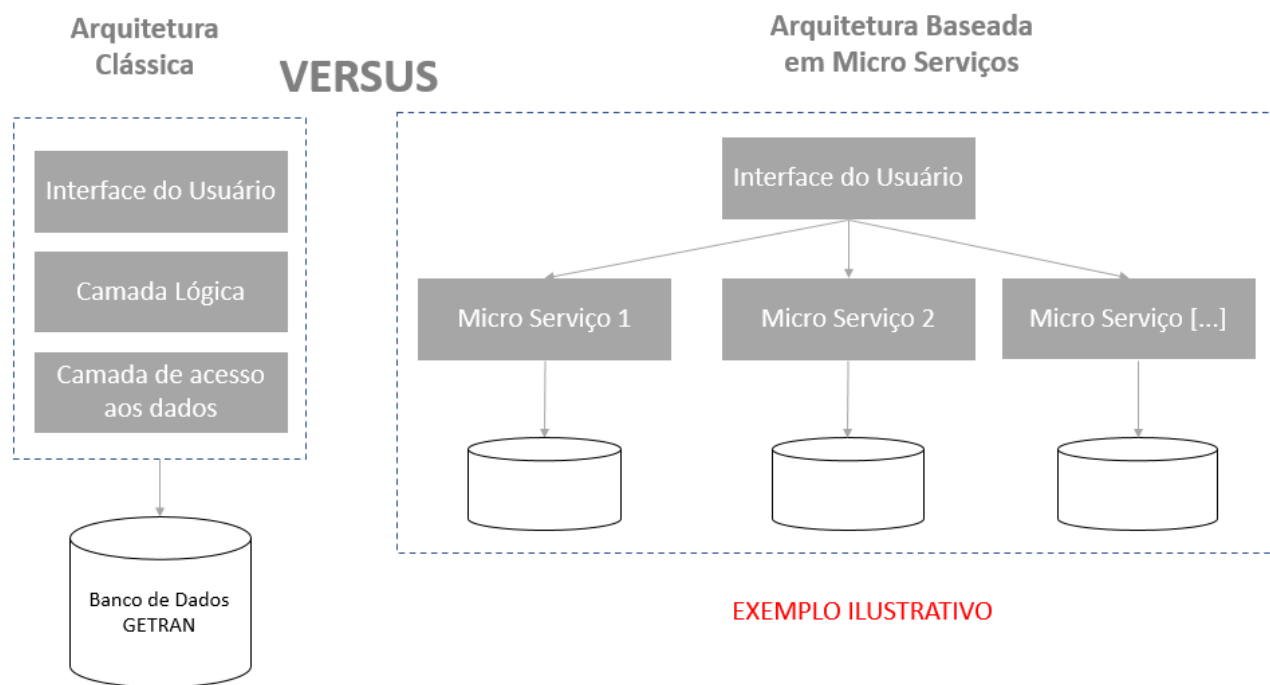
Arquitetura Clássica

VERSUS

Arquitetura Baseada em Micro Serviços

Interface do Usuário

Camada Lógica

Camada de acesso aos dados

Banco de Dados GETRAN

Interface do Usuário

Micro Serviço 1

Micro Serviço 2

Micro Serviço [...]

EXEMPLO ILUSTRATIVO